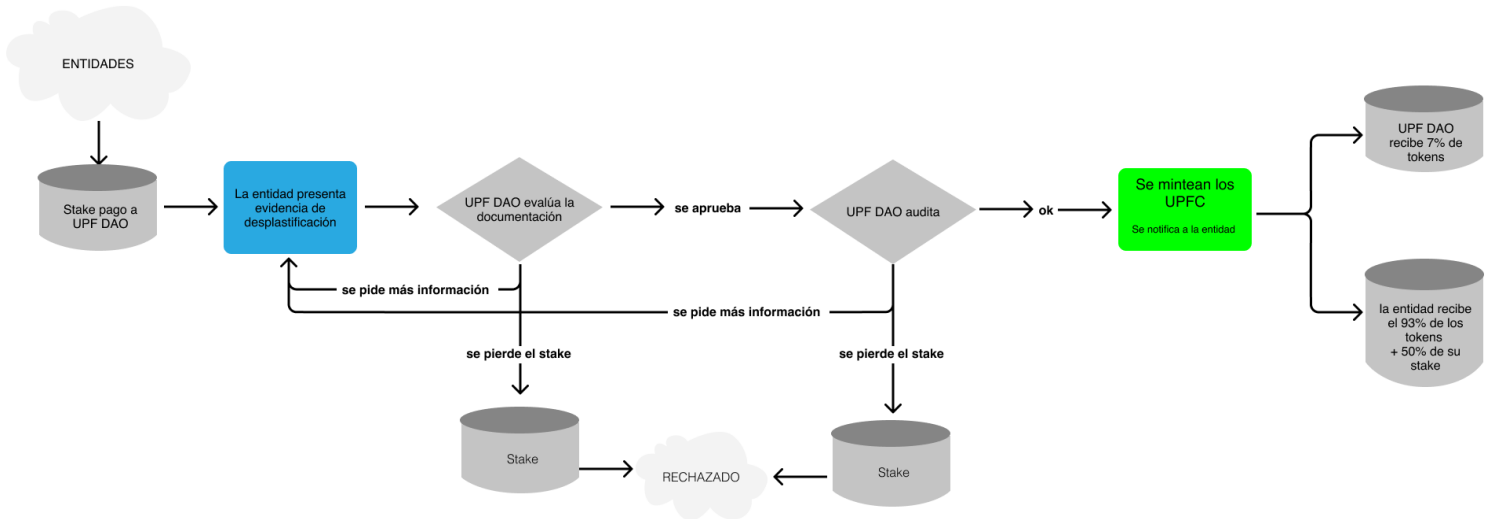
ENTIDADES

Stake pago a UPF DAO

La entidad presenta evidencia de desplastificación

UPF DAO evalúa la documentación

se aprueba

UPF DAO audita

ok

Se mintean los UPFC

Se notifica a la entidad

UPF DAO recibe 7% de tokens

la entidad recibe el 93% de los tokens + 50% de su stake

se pide más información

se pide más información

se pierde el stake

se pierde el stake

Stake

RECHAZADO

Stake